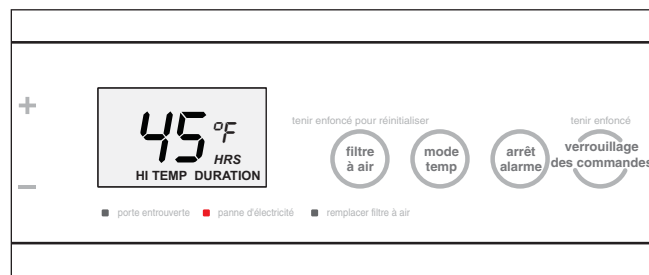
+

–

45 °F
HRS
HI TEMP DURATION

tenir enfoncé pour réinitialiser

filtre à air

mode temp

arrêt alarme

tenir enfoncé

verrouillage des commandes

porte entrouverte

panne d'électricité

remplacer filtre à air